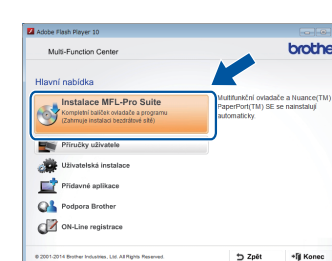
Adobe Flash Player 10

Multi-Function Center

brothe

Hlavní nabídka

Instalace MFL-Pro Suite
Kompletní balíček ovladače a programu
(Zahrnuje instalaci bezdrátové sítě)

Multifunkční ovladače a Nuance(TM) PaperPort(TM) SE se nainstalují automaticky.

Příručky uživatele

Uživatelská instalace

Přídavné aplikace

Podpora Brother

ON-Line registrace

© 2001-2014 Brother Industries, Ltd. All Rights Reserved.

Zpět

Konec